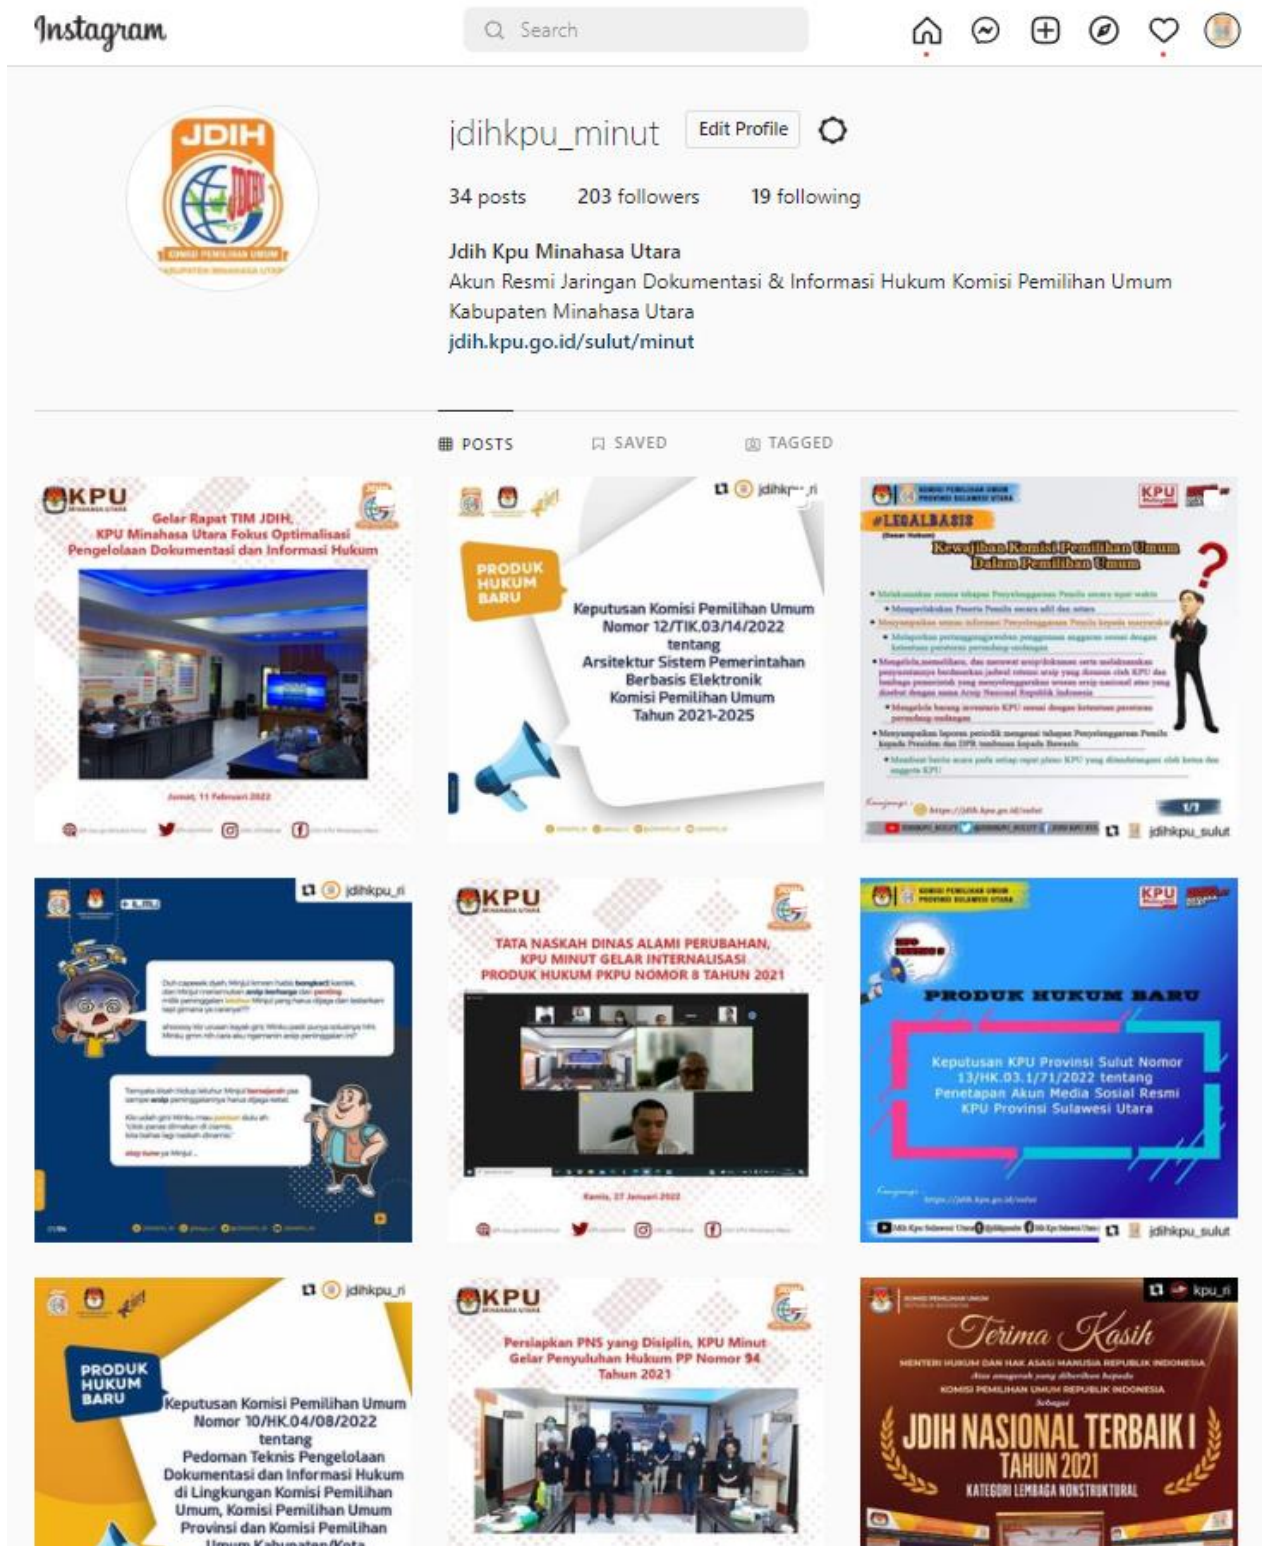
Instagram

Search

JDIH

jdihkpu_minut Edit Profile

34 posts 203 followers 19 following

Jdih Kpu Minahasa Utara
Akun Resmi Jaringan Dokumentasi & Informasi Hukum Komisi Pemilihan Umum Kabupaten Minahasa Utara
jdih.kpu.go.id/sulut/minut

POSTS SAVED TAGGED

KPU
Gelar Rapat TIM JDIH, KPU Minahasa Utara Fokus Optimalisasi Pengelolaan Dokumentasi dan Informasi Hukum
Jumat, 11 Februari 2022

jdihkpu_ri
PRODUK HUKUM BARU
Keputusan Komisi Pemilihan Umum Nomor 12/TIK.03/14/2022 tentang Arsitektur Sistem Pemerintahan Berbasis Elektronik Komisi Pemilihan Umum Tahun 2021-2025

KPU
#LEGALBASIS
Kewajiban Komisi Pemilihan Umum Dalam Pemilihan Umum
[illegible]
1/7
jdihkpu_sulut

jdihkpu_ri
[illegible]

KPU
TATA NASKAH DINAS ALAMI PERUBAHAN, KPU MINUT GELAR INTERNALISASI PRODUK HUKUM PKPU NOMOR 8 TAHUN 2021
Kamis, 27 Januari 2022

KPU
PRODUK HUKUM BARU
Keputusan KPU Provinsi Sulut Nomor 13/HK.03.1/71/2022 tentang Penetapan Akun Media Sosial Resmi KPU Provinsi Sulawesi Utara
jdihkpu_sulut

jdihkpu_ri
PRODUK HUKUM BARU
Keputusan Komisi Pemilihan Umum Nomor 10/HK.04/08/2022 tentang Pedoman Teknis Pengelolaan Dokumentasi dan Informasi Hukum di Lingkungan Komisi Pemilihan Umum, Komisi Pemilihan Umum Provinsi dan Komisi Pemilihan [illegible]

KPU
Persiapkan PNS yang Disiplin, KPU Minut Gelar Penyuluhan Hukum PP Nomor 94 Tahun 2021

kpu_ri
Terima Kasih
MENTERI HUKUM DAN HAK ASASI MANUSIA REPUBLIK INDONESIA
Atas anugerah yang diberikan kepada
KOMISI PEMILIHAN UMUM REPUBLIK INDONESIA
Sebagai
JDIH NASIONAL TERBAIK I
TAHUN 2021
KATEGORI LEMBAGA NONSTRUKTURAL